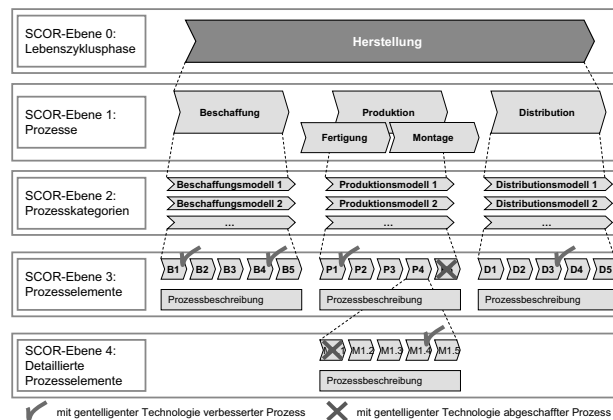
SCOR-Ebene 0:
Lebenszyklusphase

Herstellung

SCOR-Ebene 1:
Prozesse

Beschaffung

Produktion

Fertigung

Montage

Distribution

SCOR-Ebene 2:
Prozesskategorien

Beschaffungsmodell 1

Beschaffungsmodell 2

...

Produktionsmodell 1

Produktionsmodell 2

...

Distributionsmodell 1

Distributionsmodell 2

...

SCOR-Ebene 3:
Prozesselemente

B1 B2 B3 B4 B5

P1 P2 P3 P4 P5

D1 D2 D3 D4 D5

Prozessbeschreibung

Prozessbeschreibung

Prozessbeschreibung

SCOR-Ebene 4:
Detaillierte
Prozesselemente

M1.1 M1.2 M1.3 M1.4 M1.5

Prozessbeschreibung

mit gentelligenter Technologie verbesserter Prozess

mit gentelligenter Technologie abgeschaffter Prozess